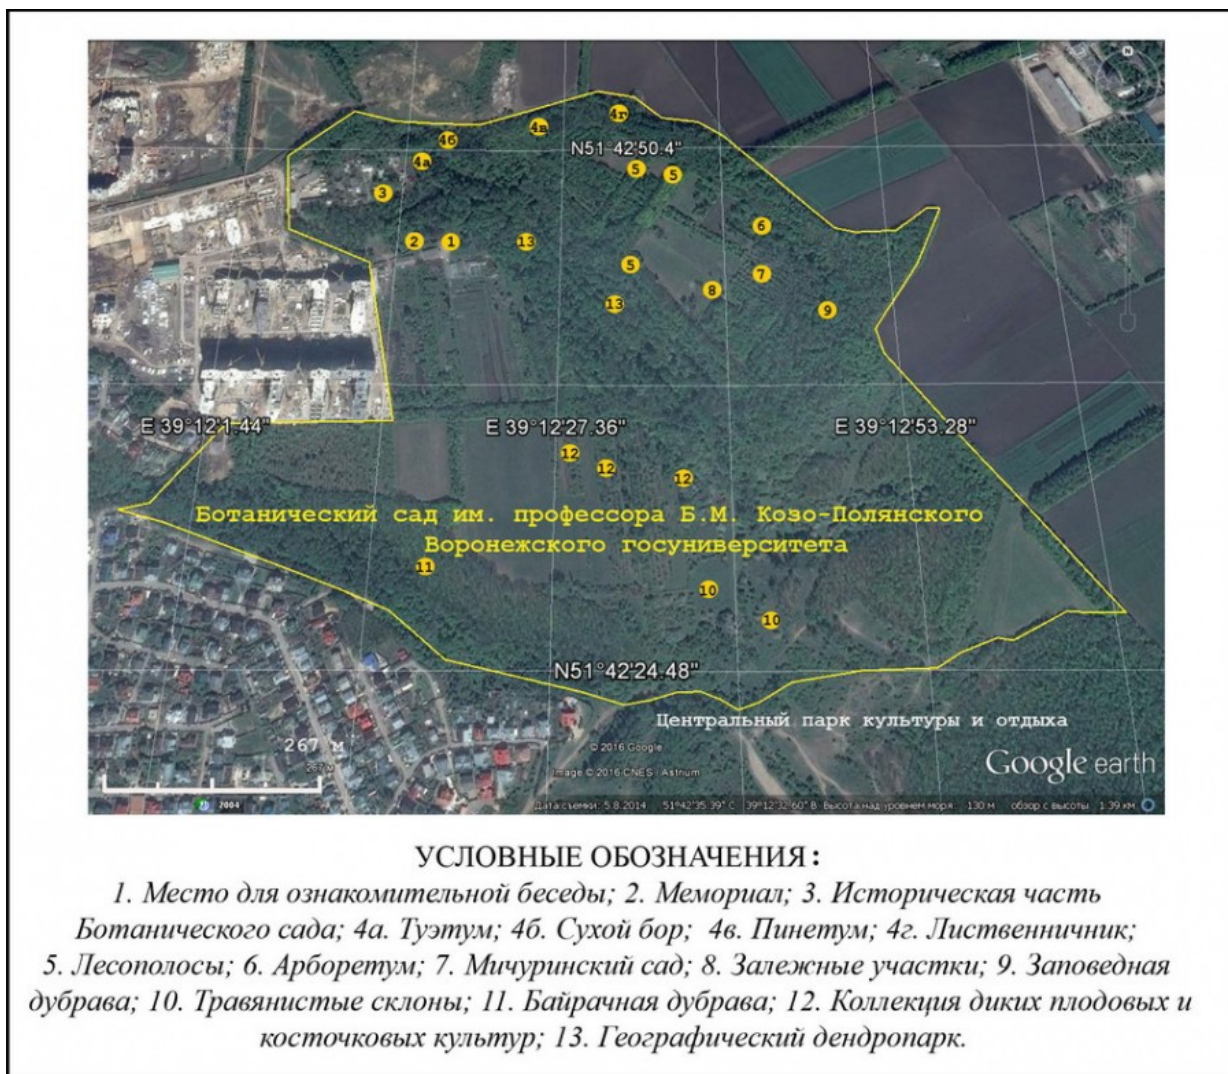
4г
4в
4б
N51°42'50.4"
4а
5
5
3
6
2
1
13
5
7
8
13
9
E 39°12'1.44"
E 39°12'27.36"
E 39°12'53.28"
12
12
12
Ботанический сад им. профессора Б.М. Козо-Полянского
Воронежского госуниверситета
11
10
10
N51°42'24.48"
Центральный парк культуры и отдыха
267 м
267 м
© 2016 Google
Image © 2016 CNES / Astrium
Google earth
2004
Дата съемки: 5.8.2014 51°42'35.39" С 39°12'32.60" В высота над уровнем моря 130 м обзор с высоты 1.39 км

УСЛОВНЫЕ ОБОЗНАЧЕНИЯ:
1. Место для ознакомительной беседы; 2. Мемориал; 3. Историческая часть Ботанического сада; 4а. Туэтум; 4б. Сухой бор; 4в. Пинетум; 4г. Лиственничник; 5. Лесополосы; 6. Арборетум; 7. Мичуринский сад; 8. Залежные участки; 9. Заповедная дубрава; 10. Травянистые склоны; 11. Байрачная дубрава; 12. Коллекция диких плодовых и косточковых культур; 13. Географический дендропарк.